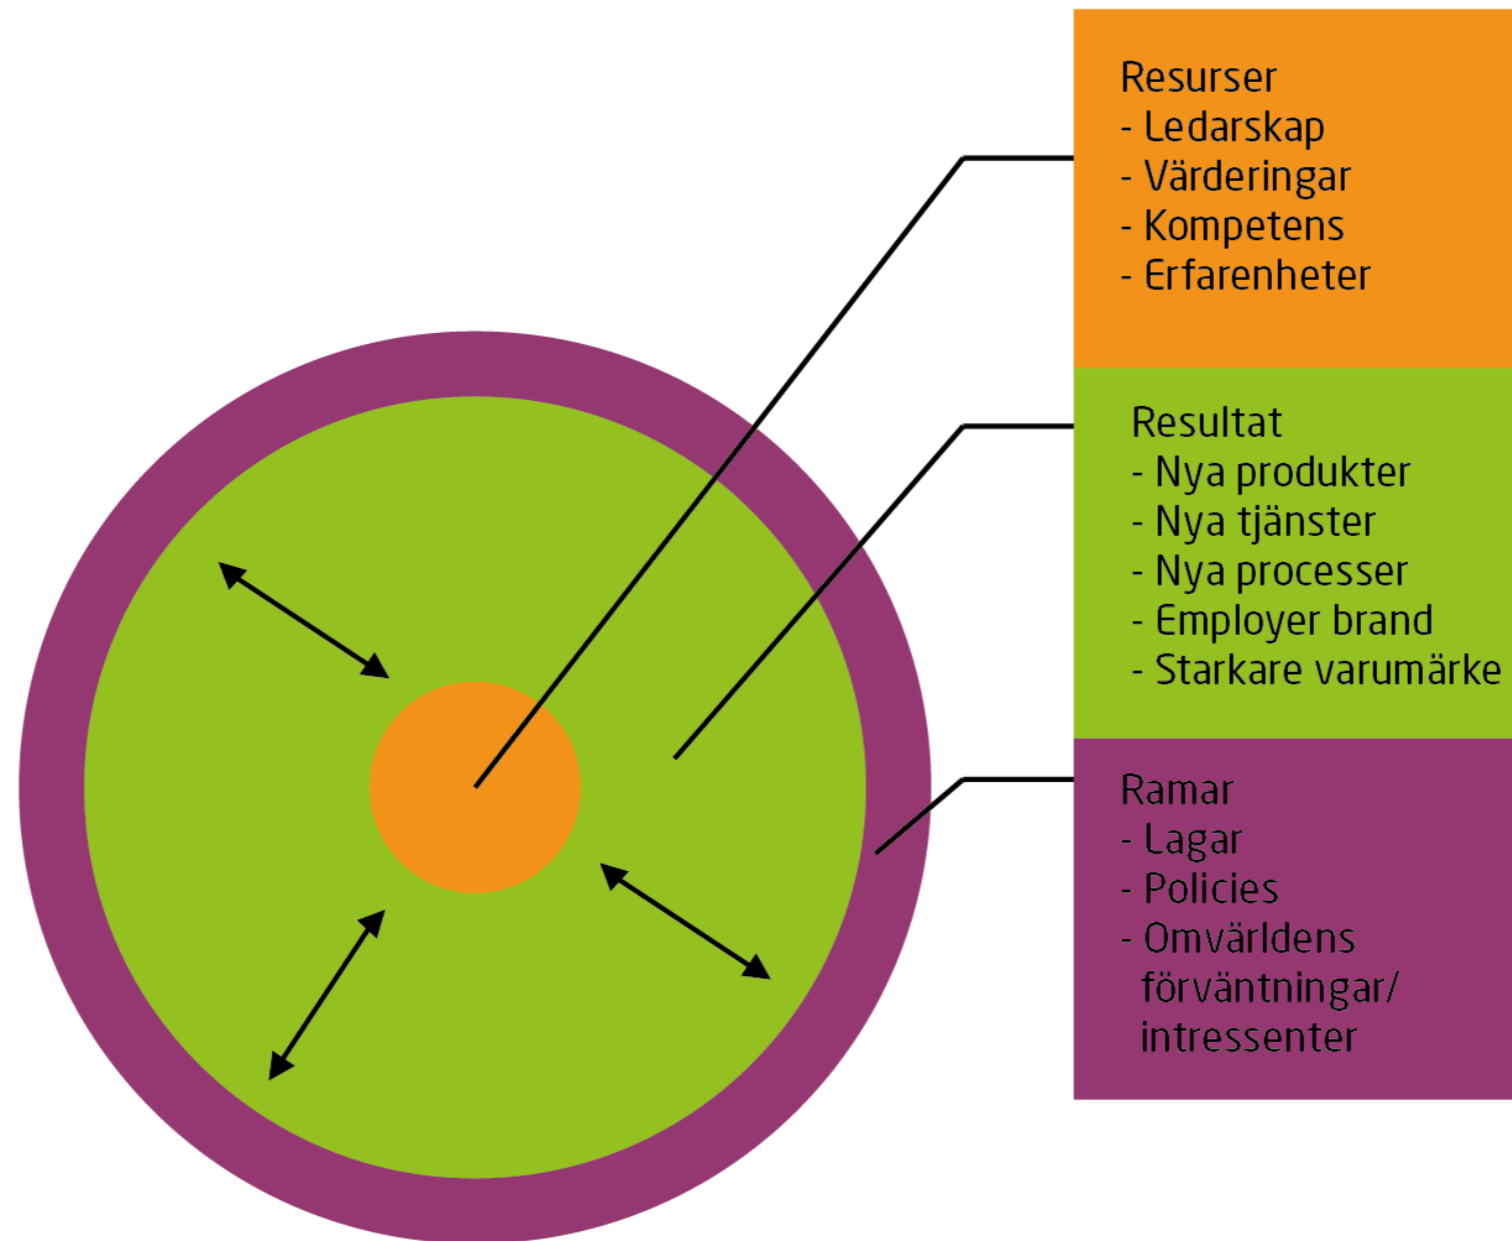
Resurser
- Ledarskap
- Värderingar
- Kompetens
- Erfarenheter

Resultat
- Nya produkter
- Nya tjänster
- Nya processer
- Employer brand
- Starkare varumärke

Ramar
- Lagar
- Policies
- Omvärldens förväntningar/ intressenter